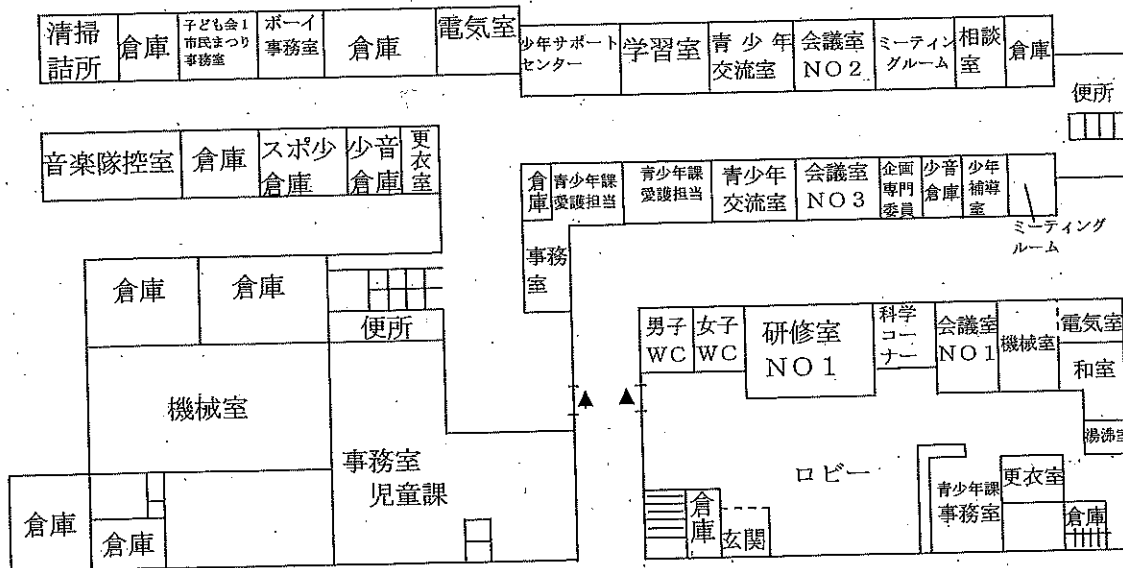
清掃詰所
倉庫
子ども会1 市民まつり 事務室
ボーイ 事務室
倉庫
電気室
少年サポートセンター
学習室
青少年交流室
会議室 NO2
ミーティングルーム
相談室
倉庫
便所

音楽隊控室
倉庫
スポ少倉庫
少音倉庫
更衣室

倉庫
青少年課 愛護担当
青少年課 愛護担当
青少年交流室
会議室 NO3
企画専門委員
少音倉庫
少年補導室
ミーティングルーム

事務室

倉庫
倉庫
便所

男子 WC
女子 WC
研修室 NO1
科学コーナー
会議室 NO1
機械室
電気室
和室
湯沸室

機械室

事務室 児童課

ロビー

青少年課 事務室
更衣室
倉庫

倉庫
倉庫
倉庫
玄関